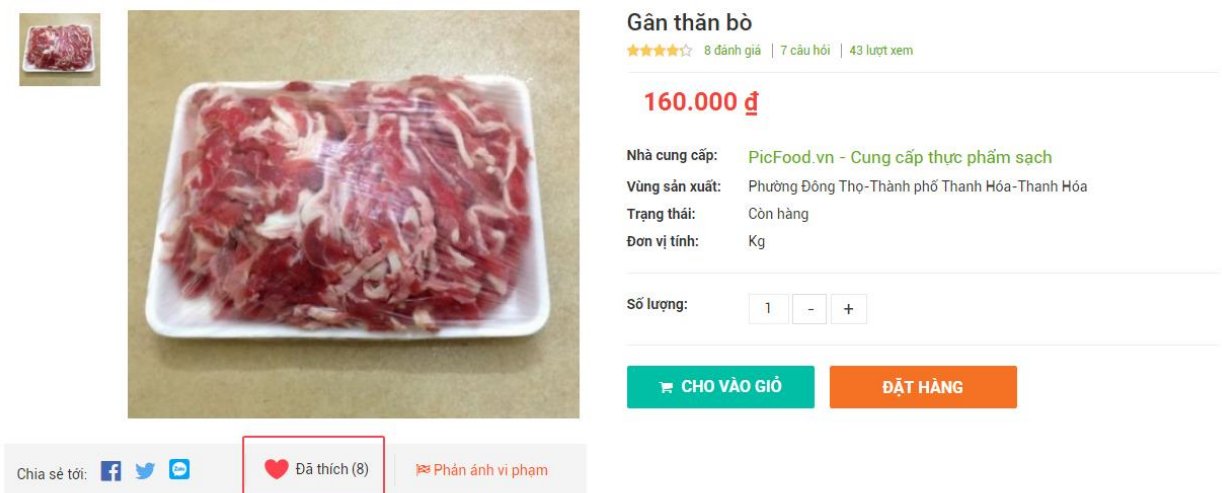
Gân thăn bò

8 đánh giá | 7 câu hỏi | 43 lượt xem

160.000 ₫

Nhà cung cấp: PicFood.vn - Cung cấp thực phẩm sạch
Vùng sản xuất: Phường Đông Thọ-Thành phố Thanh Hóa-Thanh Hóa
Trạng thái: Còn hàng
Đơn vị tính: Kg

Số lượng: 1 - +

CHO VÀO GIỎ
ĐẶT HÀNG

Chia sẻ tới:
Đã thích (8)
Phản ánh vi phạm